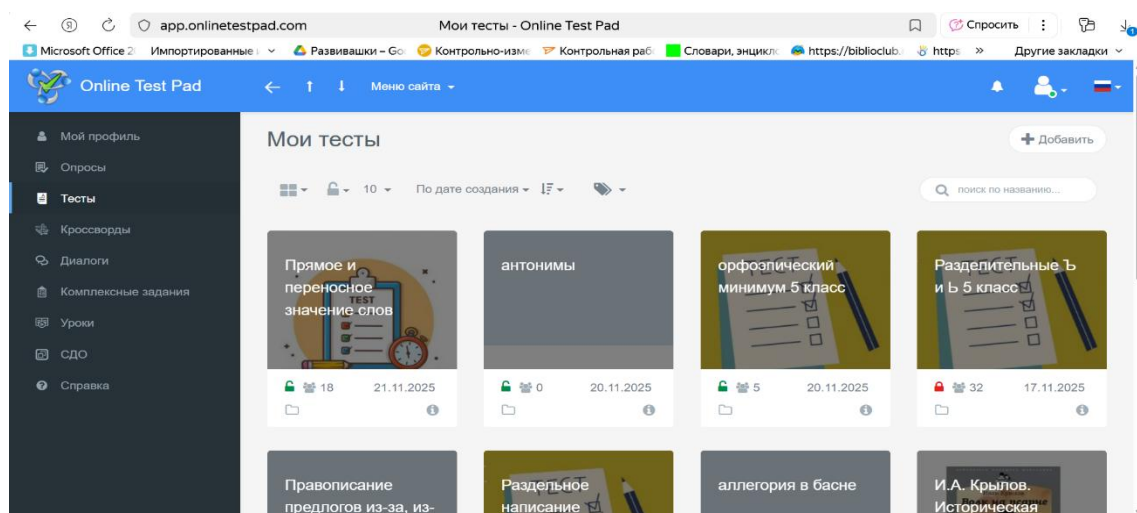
app.onlinetestpad.com
Мои тесты - Online Test Pad
Спросить

Microsoft Office 2 | Импортированные | Развивашки – Go | Контрольно-изме | Контрольная раб | Словари, энцикл | https://biblioclub. | https | » | Другие закладки

Online Test Pad
Меню сайта

Мой профиль
Опросы
Тесты
Кроссворды
Диалоги
Комплексные задания
Уроки
СДО
Справка

Мои тесты
Добавить
10
По дате создания
поиск по названию...

Прямое и переносное значение слов
TEST
18 21.11.2025

антонимы
0 20.11.2025

орфоэпический минимум 5 класс
5 20.11.2025

Разделительные Ъ и Ь 5 класс
32 17.11.2025

Правописание предлогов из-за, из-

Раздельное написание

аллегория в басне

И.А. Крылов. Историческая